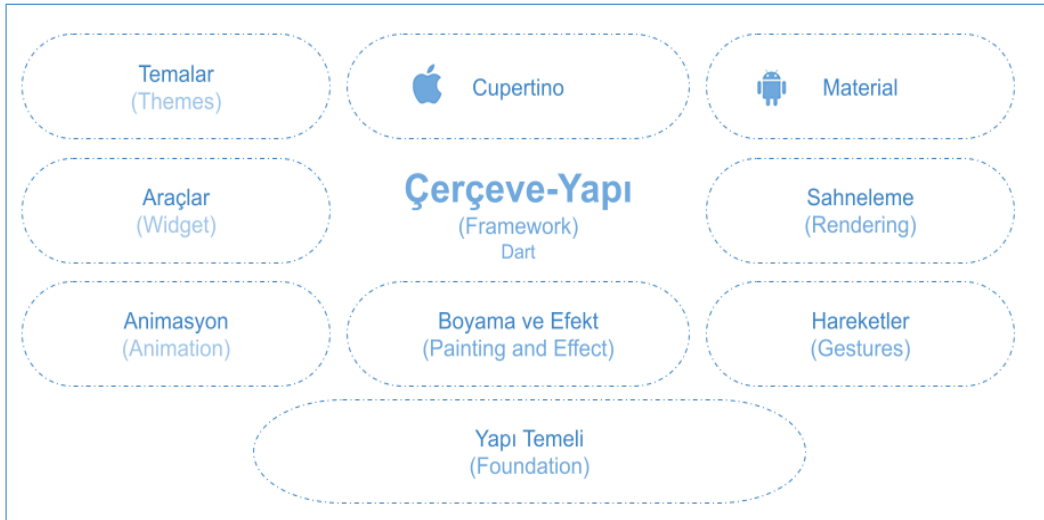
Temalar
(Themes)

Cupertino

Material

Araçlar
(Widget)

Çerçeve-Yapı
(Framework)
Dart

Sahneleme
(Rendering)

Animasyon
(Animation)

Boyama ve Efekt
(Painting and Effect)

Hareketler
(Gestures)

Yapı Temeli
(Foundation)